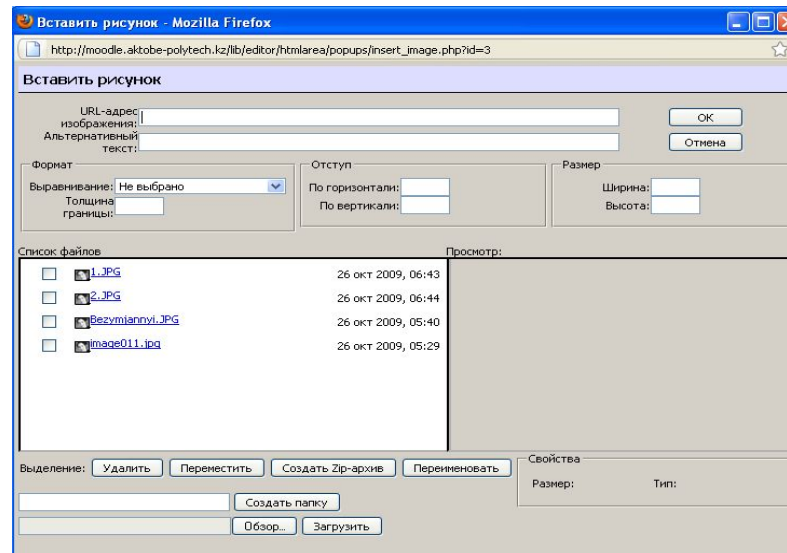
Вставить рисунок - Mozilla Firefox

http://moodle.aktobe-polytech.kz/lib/editor/htmlarea/popups/insert_image.php?id=3

Вставить рисунок

URL-адрес изображения:

Альтернативный текст:

OK

Отмена

Формат

Выравнивание: Не выбрано

Толщина границы:

Отступ

По горизонтали:

По вертикали:

Размер

Ширина:

Высота:

Список файлов

Просмотр:

| | | |
|---|---|---|
| | 1.JPG | 26 окт 2009, 06:43 |
| | 2.JPG | 26 окт 2009, 06:44 |
| | Bezymjannyi.JPG | 26 окт 2009, 05:40 |
| | image011.jpg | 26 окт 2009, 05:29 |

Выделение: Удалить Переместить Создать Zip-архив Переименовать

Свойства

Размер: Тип:

Создать папку

Обзор... Загрузить